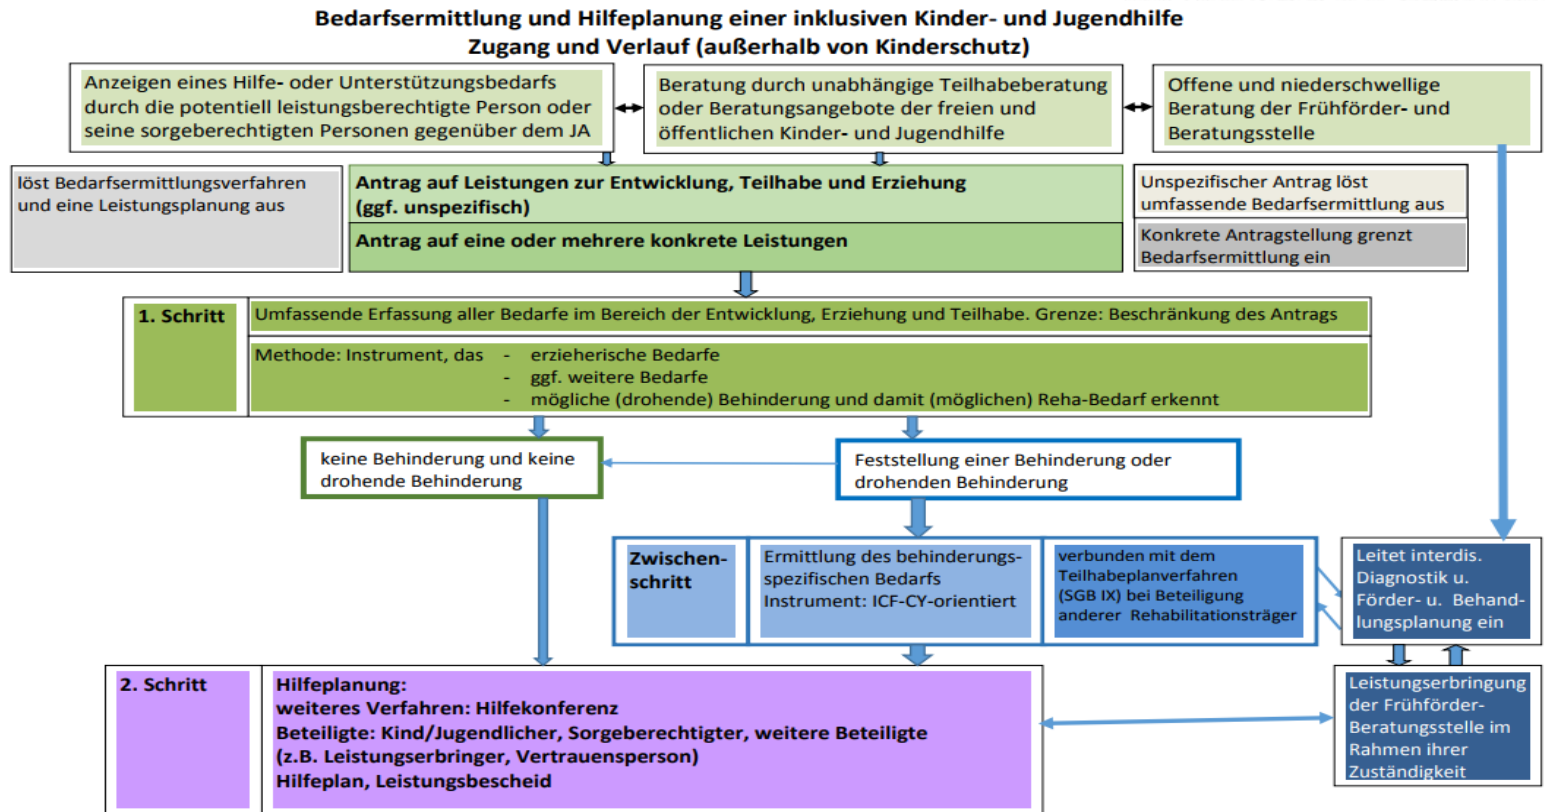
Bedarfsermittlung und Hilfeplanung einer inklusiven Kinder- und Jugendhilfe
Zugang und Verlauf (außerhalb von Kinderschutz)

Anzeigen eines Hilfe- oder Unterstützungsbedarfs durch die potentiell leistungsberechtigte Person oder seine sorgeberechtigten Personen gegenüber dem JA

Beratung durch unabhängige Teilhabeberatung oder Beratungsangebote der freien und öffentlichen Kinder- und Jugendhilfe

Offene und niederschwellige Beratung der Frühförder- und Beratungsstelle

löst Bedarfsermittlungsverfahren und eine Leistungsplanung aus

Antrag auf Leistungen zur Entwicklung, Teilhabe und Erziehung (ggf. unspezifisch)

Antrag auf eine oder mehrere konkrete Leistungen

Unspezifischer Antrag löst umfassende Bedarfsermittlung aus

Konkrete Antragstellung grenzt Bedarfsermittlung ein

1. Schritt

Umfassende Erfassung aller Bedarfe im Bereich der Entwicklung, Erziehung und Teilhabe. Grenze: Beschränkung des Antrags

Methode: Instrument, das
- erzieherische Bedarfe
- ggf. weitere Bedarfe
- mögliche (drohende) Behinderung und damit (möglichen) Reha-Bedarf erkennt

keine Behinderung und keine drohende Behinderung

Feststellung einer Behinderung oder drohenden Behinderung

Zwischenschritt

Ermittlung des behinderungsspezifischen Bedarfs
Instrument: ICF-CY-orientiert

verbunden mit dem Teilhabeplanverfahren (SGB IX) bei Beteiligung anderer Rehabilitationsträger

Leitet interdis. Diagnostik u. Förder- u. Behandlungsplanung ein

2. Schritt

Hilfeplanung:
weiteres Verfahren: Hilfekonferenz
Beteiligte: Kind/Jugendlicher, Sorgeberechtigter, weitere Beteiligte (z.B. Leistungserbringer, Vertrauensperson)
Hilfeplan, Leistungsbescheid

Leistungserbringung der Frühförder-Beratungsstelle im Rahmen ihrer Zuständigkeit